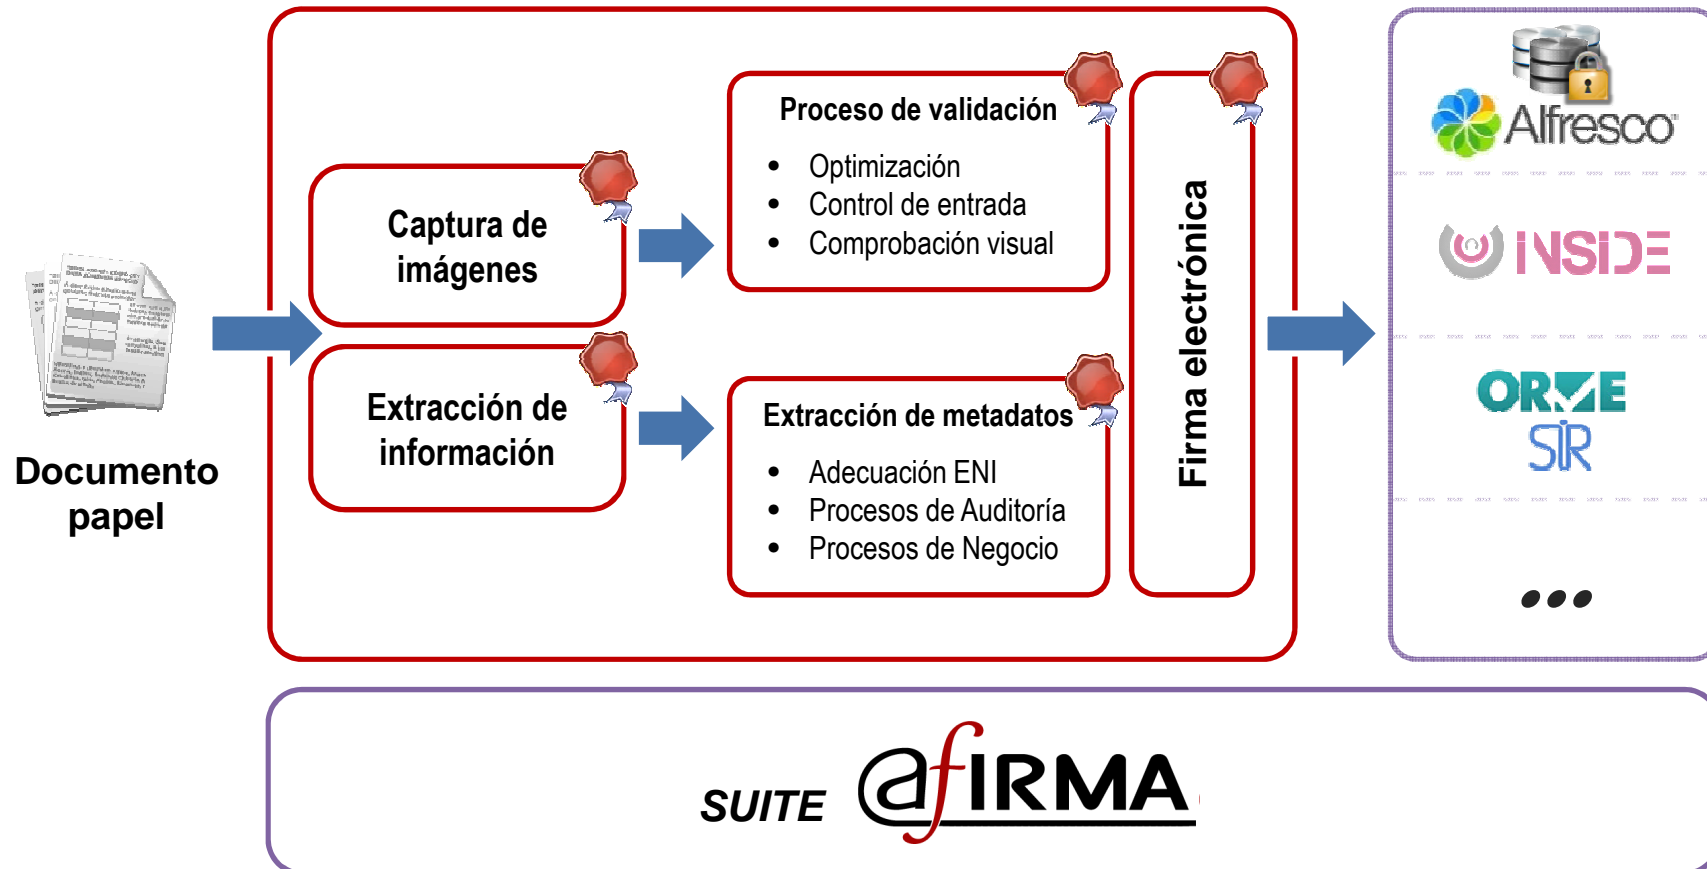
Documento papel

Captura de imágenes

Extracción de información

Proceso de validación

- Optimización
- Control de entrada
- Comprobación visual

Extracción de metadatos

- Adecuación ENI
- Procesos de Auditoría
- Procesos de Negocio

Firma electrónica

Alfresco

INSIDE

ORVE

SIR

•••

SUITE @fIRMA